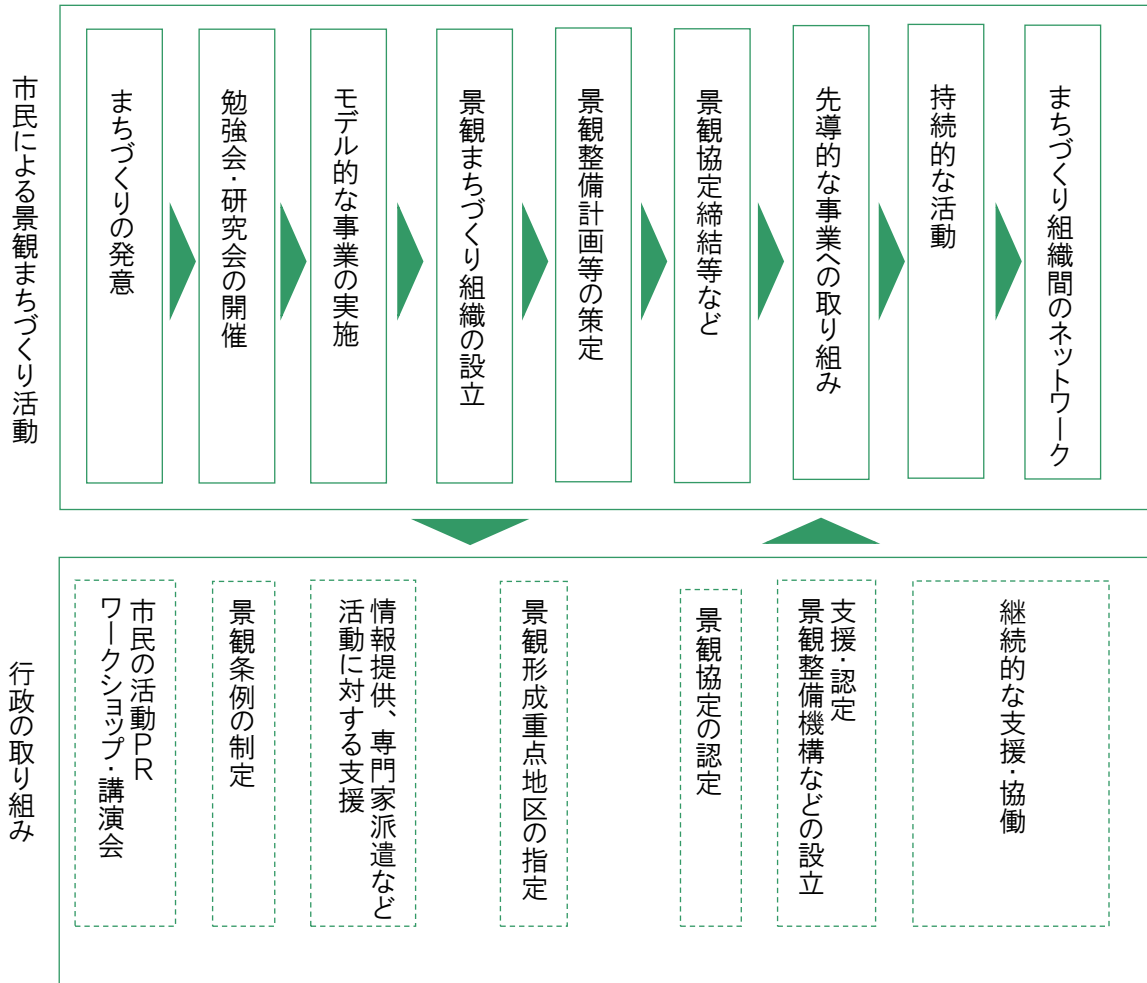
市民による景観まちづくり活動

まちづくりの発意

勉強会・研究会の開催

モデル的な事業の実施

景観まちづくり組織の設立

景観整備計画等の策定

景観協定締結等など

先導的な事業への取り組み

持続的な活動

まちづくり組織間のネットワーク

行政の取り組み

市民の活動PR
ワークショップ・講演会

景観条例の制定

情報提供、専門家派遣など
活動に対する支援

景観形成重点地区の指定

景観協定の認定

支援・認定
景観整備機構などの設立

継続的な支援・協働